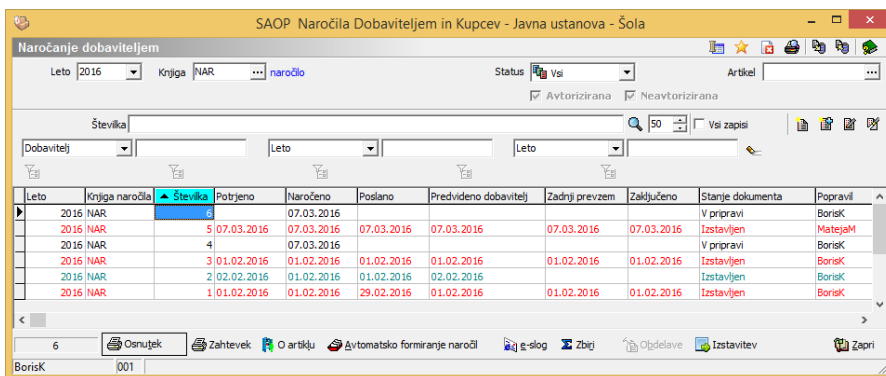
SAOP Naročila Dobaviteljem in Kupcev - Javna ustanova - Šola

Naročanje dobaviteljem

Leto 2016 Knjiga NAR ... naročilo

Status Vsi

Artikel ...

Avtorizirana Neavtorizirana

Številka

50 Vsi zapisi

Dobavitelj

Leto

Leto

| Leto | Knjiga naročila | Številka | Potrjeno | Naročeno | Poslano | Predvideno dobavitelj | Zadnji prevzem | Zaključeno | Stanje dokumenta | Popravil |
|---|---|---|---|---|---|---|---|---|---|---|
| 2016 | NAR | 6 | | 07.03.2016 | | | | | V pripravi | BorisK |
| 2016 | NAR | 5 | 07.03.2016 | 07.03.2016 | 07.03.2016 | 07.03.2016 | 07.03.2016 | 07.03.2016 | Izstavljen | MatejaM |
| 2016 | NAR | 4 | | 07.03.2016 | | | | | V pripravi | BorisK |
| 2016 | NAR | 3 | 01.02.2016 | 01.02.2016 | 01.02.2016 | 01.02.2016 | 01.02.2016 | 01.02.2016 | Izstavljen | BorisK |
| 2016 | NAR | 2 | 02.02.2016 | 01.02.2016 | 01.02.2016 | 02.02.2016 | | | Izstavljen | BorisK |
| 2016 | NAR | 1 | 01.02.2016 | 01.02.2016 | 29.02.2016 | 01.02.2016 | 01.02.2016 | 01.02.2016 | Izstavljen | BorisK |

6 Osnutek Zahtevek O artiklu Avtomatsko formiranje naročil e-slog Zbiri Obdelave Izstavitev Zapri

BorisK 001